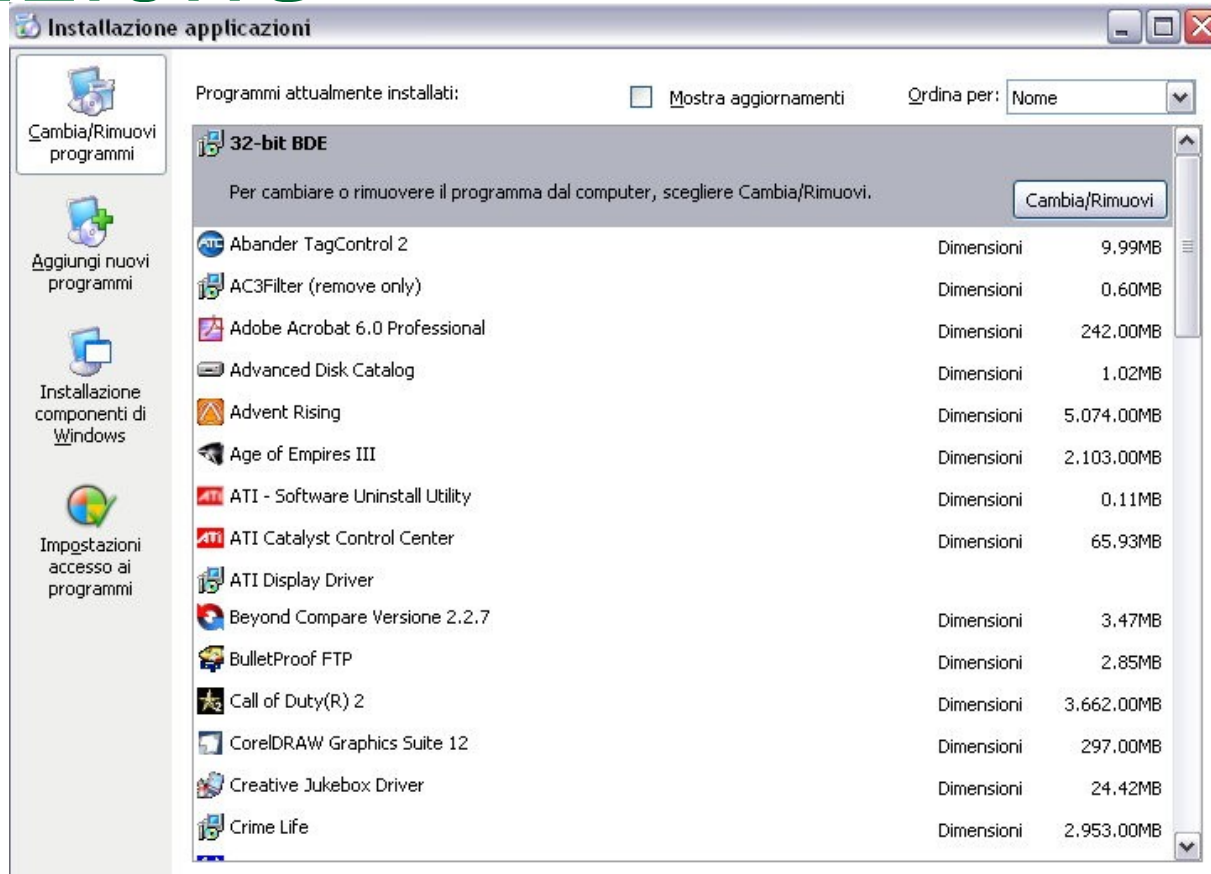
Installazione applicazioni

Cambia/Rimuovi programmi

Aggiungi nuovi programmi

Installazione componenti di Windows

Impostazioni accesso ai programmi

Programmi attualmente installati:

Mostra aggiornamenti

Ordina per: Nome

32-bit BDE

Per cambiare o rimuovere il programma dal computer, scegliere Cambia/Rimuovi.

Cambia/Rimuovi

| | | |
|---|---|---|
| Abander TagControl 2 | Dimensioni | 9.99MB |
| AC3Filter (remove only) | Dimensioni | 0.60MB |
| Adobe Acrobat 6.0 Professional | Dimensioni | 242.00MB |
| Advanced Disk Catalog | Dimensioni | 1.02MB |
| Advent Rising | Dimensioni | 5.074.00MB |
| Age of Empires III | Dimensioni | 2.103.00MB |
| ATI - Software Uninstall Utility | Dimensioni | 0.11MB |
| ATI Catalyst Control Center | Dimensioni | 65.93MB |
| ATI Display Driver | | |
| Beyond Compare Versione 2.2.7 | Dimensioni | 3.47MB |
| BulletProof FTP | Dimensioni | 2.85MB |
| Call of Duty(R) 2 | Dimensioni | 3.662.00MB |
| CorelDRAW Graphics Suite 12 | Dimensioni | 297.00MB |
| Creative Jukebox Driver | Dimensioni | 24.42MB |
| Crime Life | Dimensioni | 2.953.00MB |